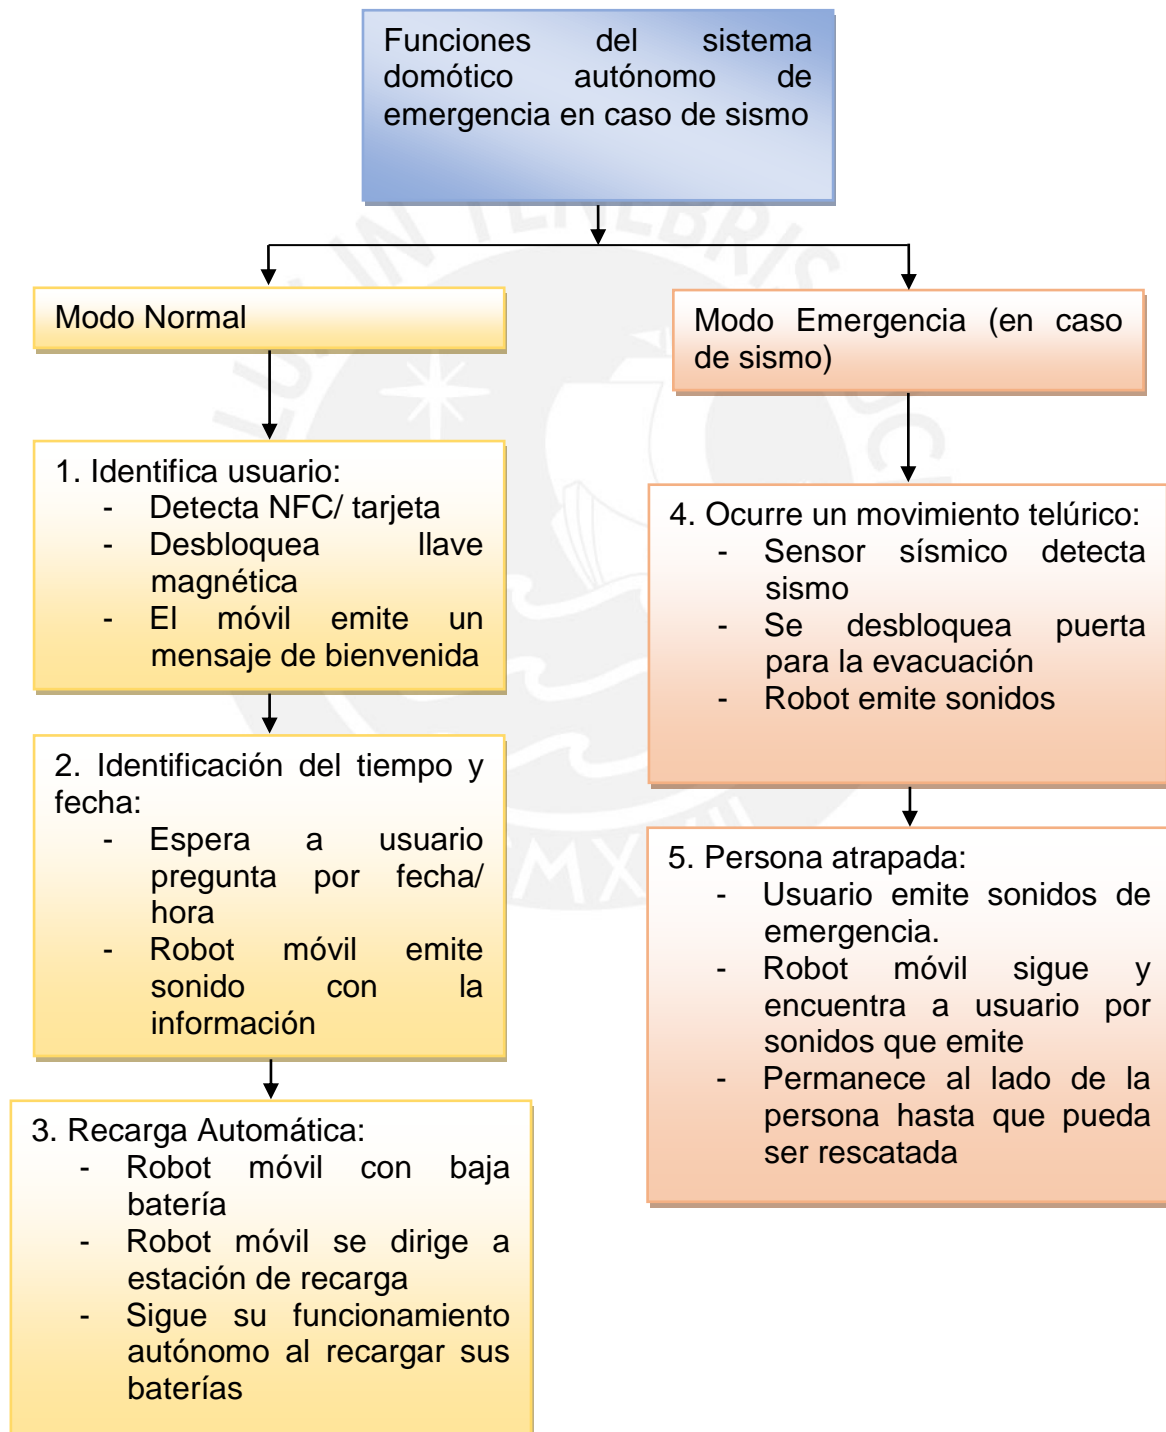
Funciones del sistema domótico autónomo de emergencia en caso de sismo

Modo Normal

1. Identifica usuario:
- Detecta NFC/ tarjeta
- Desbloquea llave magnética
- El móvil emite un mensaje de bienvenida

2. Identificación del tiempo y fecha:
- Espera a usuario pregunta por fecha/ hora
- Robot móvil emite sonido con la información

3. Recarga Automática:
- Robot móvil con baja batería
- Robot móvil se dirige a estación de recarga
- Sigue su funcionamiento autónomo al recargar sus baterías

Modo Emergencia (en caso de sismo)

4. Ocurre un movimiento telúrico:
- Sensor sísmico detecta sismo
- Se desbloquea puerta para la evacuación
- Robot emite sonidos

5. Persona atrapada:
- Usuario emite sonidos de emergencia.
- Robot móvil sigue y encuentra a usuario por sonidos que emite
- Permanece al lado de la persona hasta que pueda ser rescatada